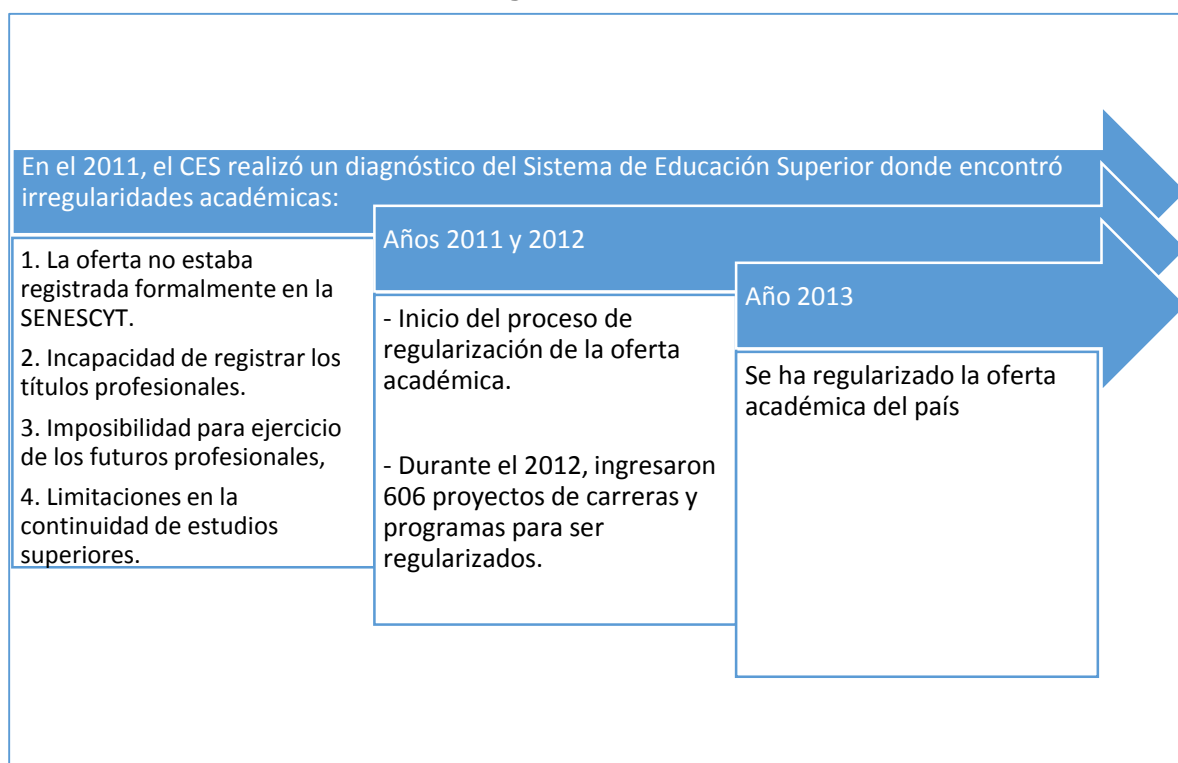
En el 2011, el CES realizó un diagnóstico del Sistema de Educación Superior donde encontró irregularidades académicas:

1. La oferta no estaba registrada formalmente en la SENESCYT.

2. Incapacidad de registrar los títulos profesionales.

3. Imposibilidad para ejercicio de los futuros profesionales,

4. Limitaciones en la continuidad de estudios superiores.

Años 2011 y 2012

- Inicio del proceso de regularización de la oferta académica.

- Durante el 2012, ingresaron 606 proyectos de carreras y programas para ser regularizados.

Año 2013

Se ha regularizado la oferta académica del país